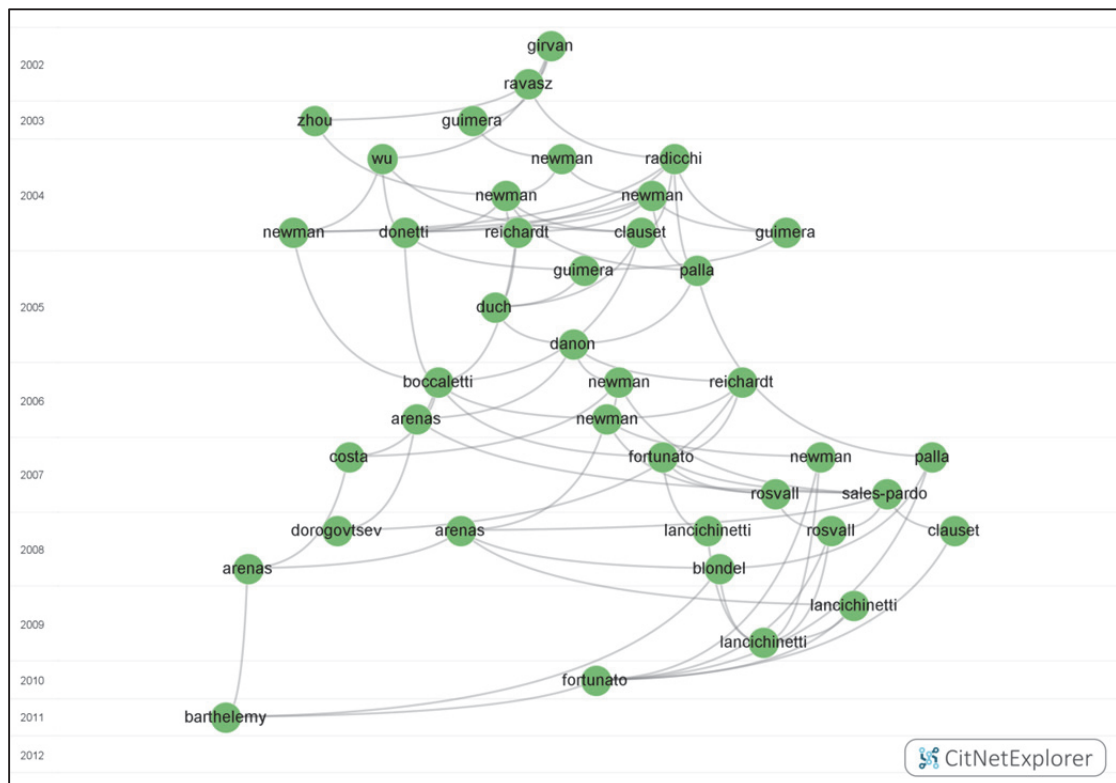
2002
girvan
ravasz
2003
zhou
guimera
wu
newman
radicchi
2004
newman
newman
newman
donetti
reichardt
clauset
guimera
guimera
palla
2005
duch
danon
boccaletti
newman
reichardt
2006
arenas
newman
costa
fortunato
newman
palla
2007
rosvall
sales-pardo
dorogovtsev
arenas
lancichinetti
rosvall
clauset
2008
arenas
blondel
lancichinetti
2009
lancichinetti
2010
fortunato
2011
barthelemy
2012
CitNetExplorer